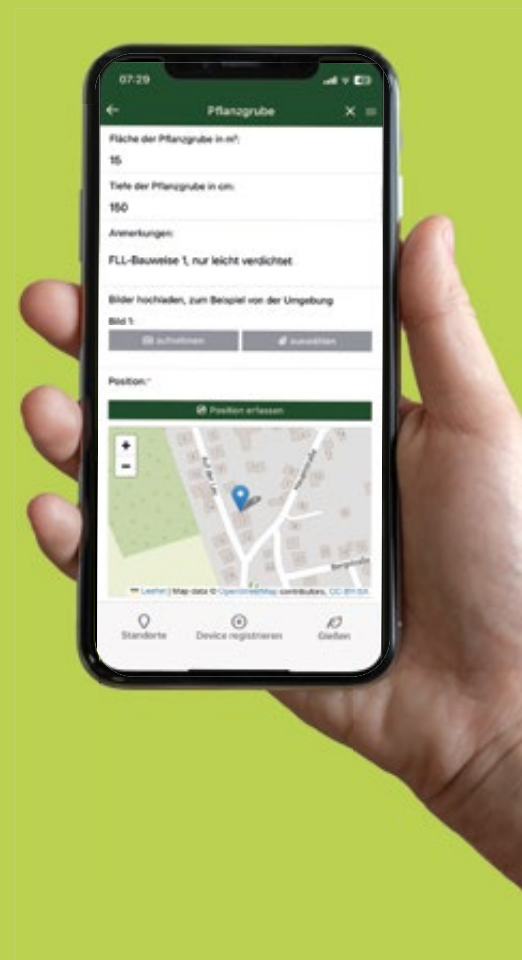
07:29

Pflanzgrube

Fläche der Pflanzgrube in m²:

15

Tiefe der Pflanzgrube in cm:

150

Anmerkungen:

FLL-Bauweise 1, nur leicht verdichtet

Bilder hochladen, zum Beispiel von der Umgebung

Bild 1:

aufnehmen

auswählen

Position:*

Position erfassen

+

−

Leaflet | Map data © OpenStreetMap contributors, CC-BY-SA

Standorte

Device registrieren

Gießen